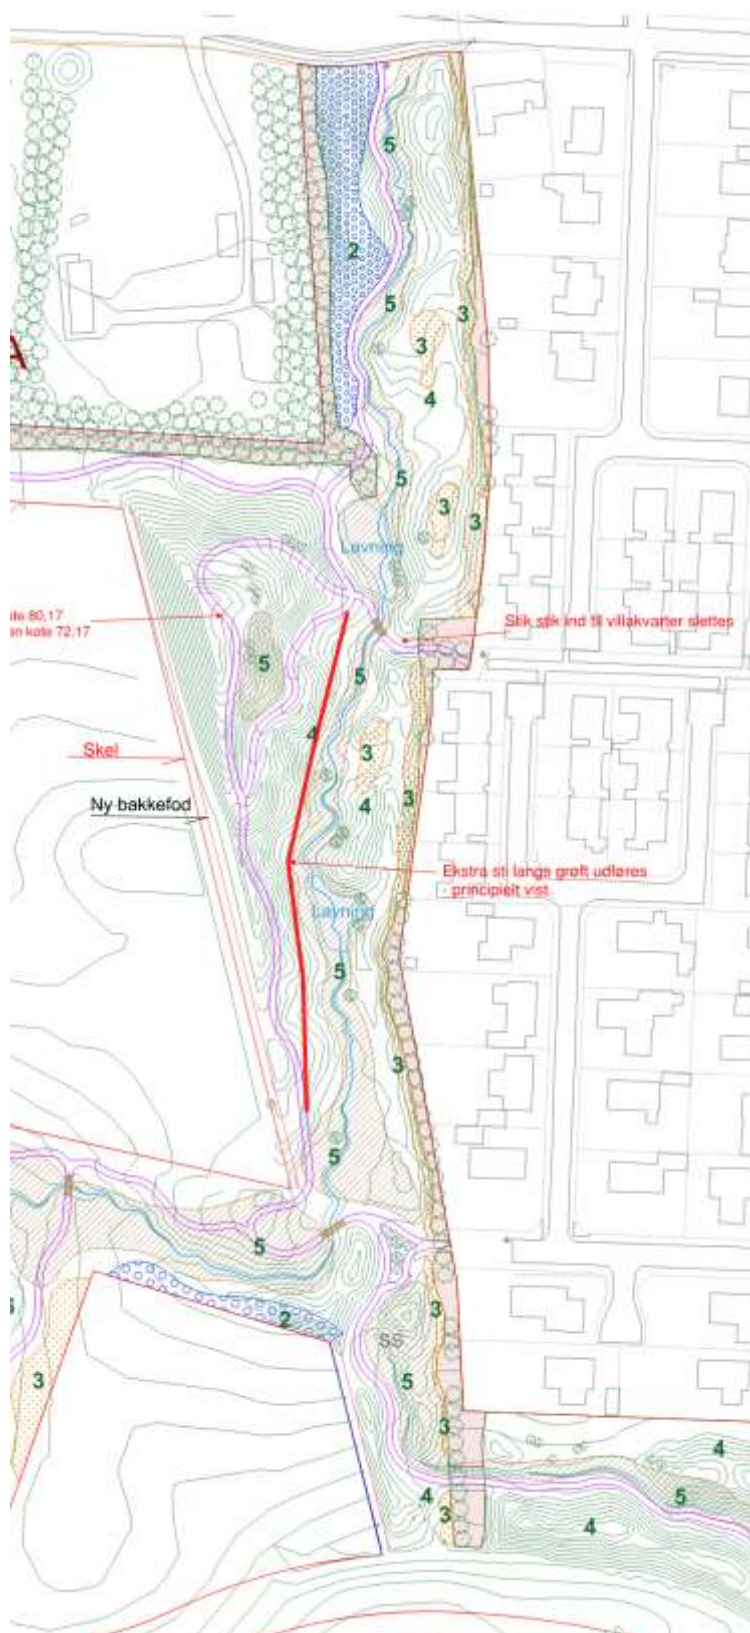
5

2

5

3

3

4

5

3

3

Lavning

ote 80,17
an kote 72,17

Stik stik ind til villakvarter slettes

5

5

4

3

Skel

3

Ny bakkefod

4

Ekstra sti langs grøft udlæres principielt vist

Lavning

5

3

5

5

2

SS

3

3

5

3

4

4

3

5

4